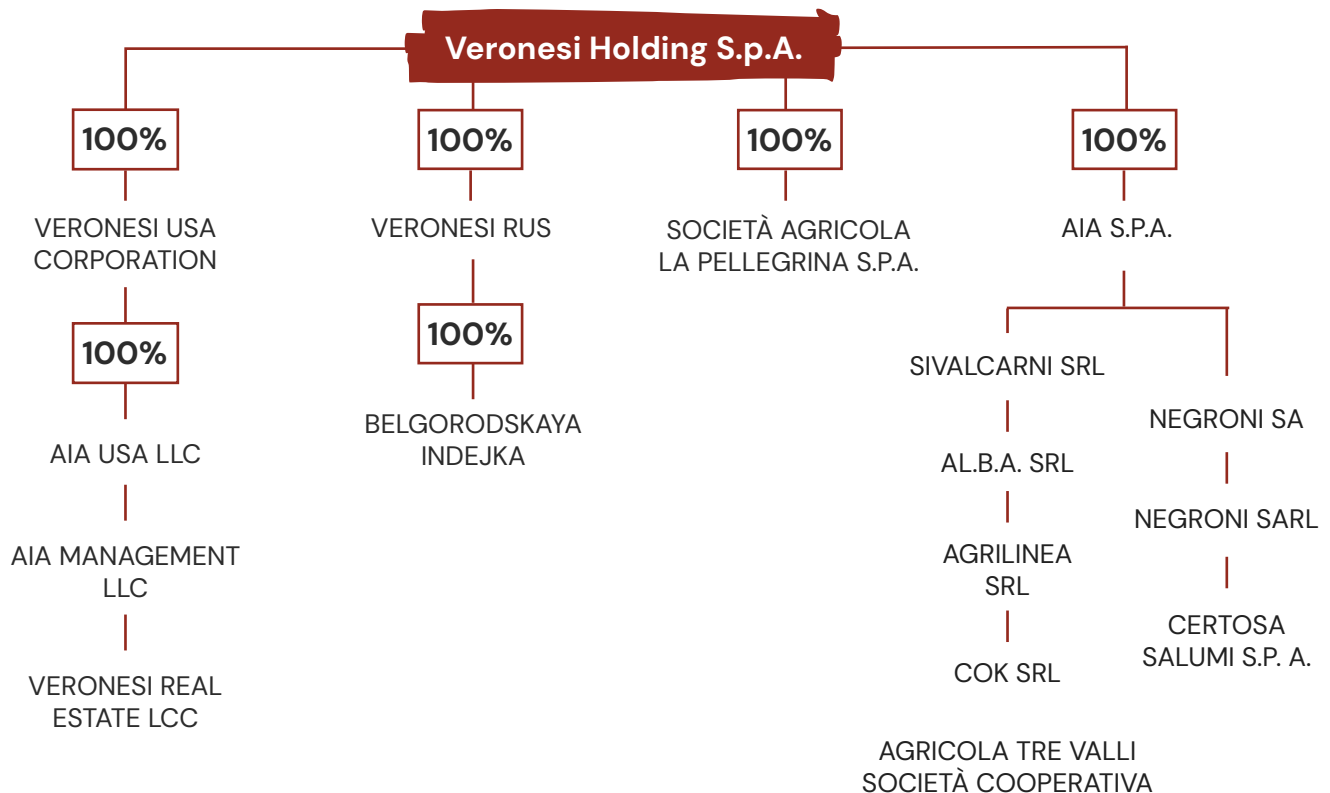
Veronesi Holding S.p.A.

100%

VERONESI USA CORPORATION

100%

AIA USA LLC

AIA MANAGEMENT LLC

VERONESI REAL ESTATE LCC

100%

VERONESI RUS

100%

BELGORODSKAYA INDEJKA

100%

SOCIETÀ AGRICOLA LA PELLEGRINA S.P.A.

100%

AIA S.P.A.

SIVALCARNI SRL

AL.B.A. SRL

AGRILINEA SRL

COK SRL

AGRICOLA TRE VALLI SOCIETÀ COOPERATIVA

NEGRONI SA

NEGRONI SARL

CERTOSA SALUMI S.P. A.